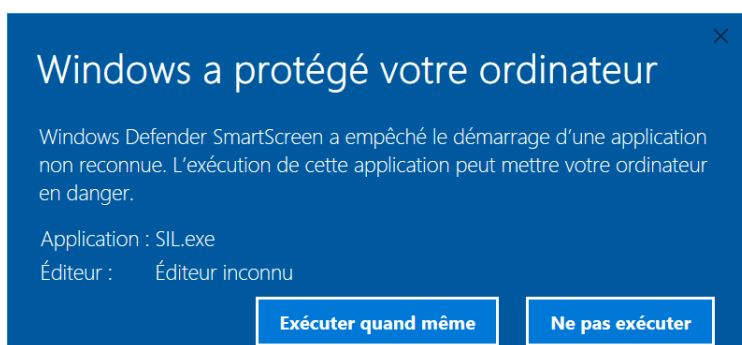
Windows a protégé votre ordinateur

Windows Defender SmartScreen a empêché le démarrage d'une application non reconnue. L'exécution de cette application peut mettre votre ordinateur en danger.

Application : SIL.exe
Éditeur : Éditeur inconnu

Exécuter quand même

Ne pas exécuter